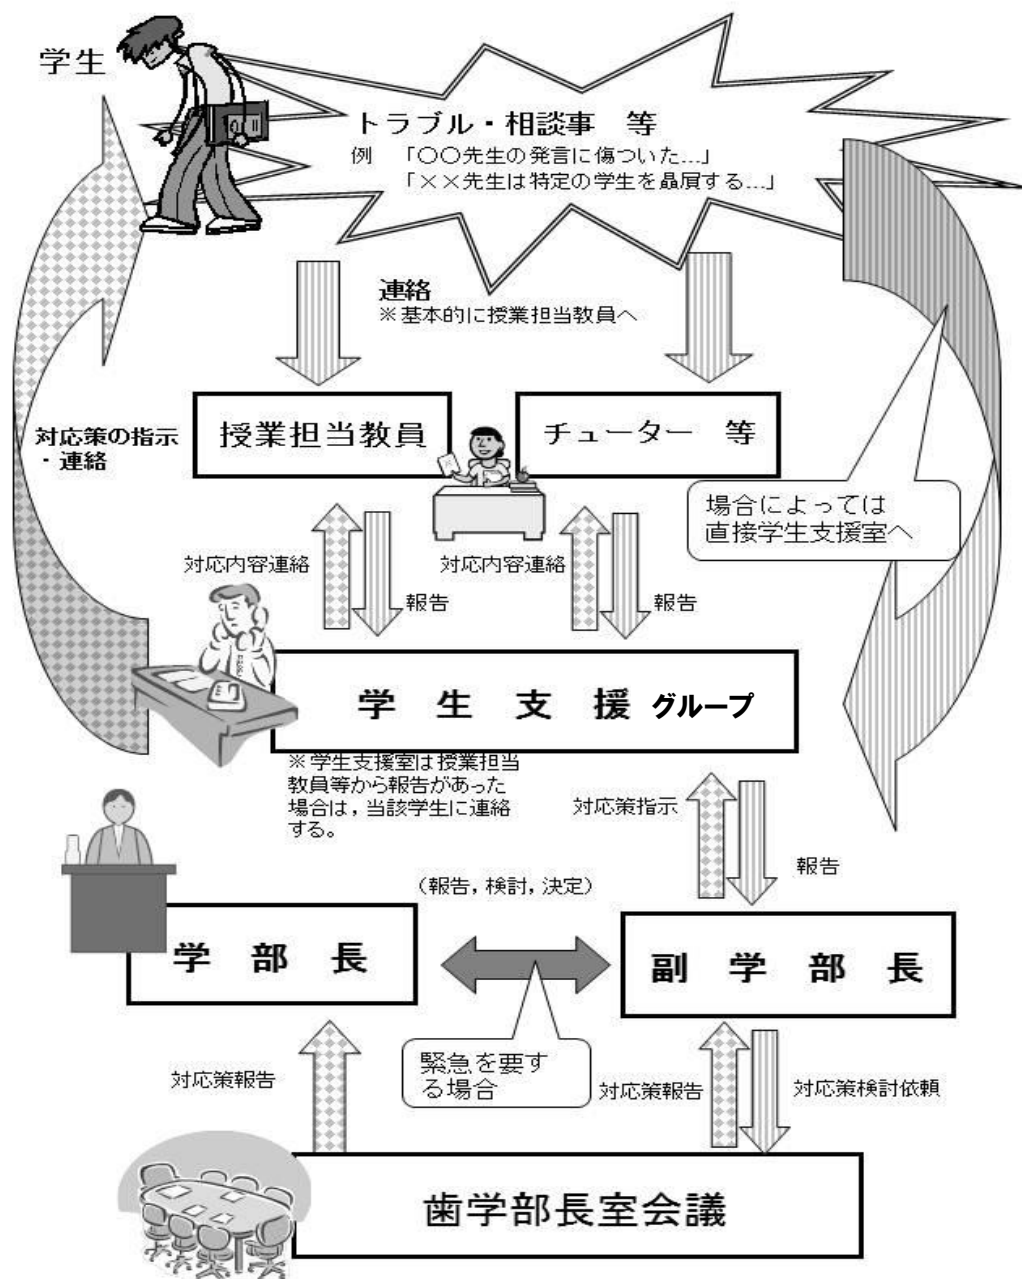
学生

トラブル・相談事　等
例　「〇〇先生の発言に傷ついた...」
「××先生は特定の学生を贔屓する...」

連絡
※基本的に授業担当教員へ

対応策の指示・連絡

授業担当教員

チューター　等

場合によっては直接学生支援室へ

対応内容連絡

報告

対応内容連絡

報告

学　生　支　援 グループ

※学生支援室は授業担当教員等から報告があった場合は，当該学生に連絡する。

対応策指示

報告

（報告，検討，決定）

学　部　長

副　学　部　長

緊急を要する場合

対応策報告

対応策報告

対応策検討依頼

歯学部長室会議